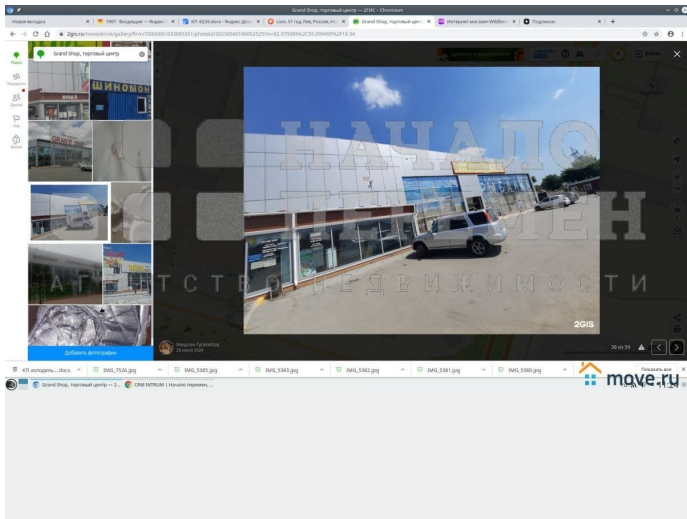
Grand Shop, торговый центр — 2ГИС — Chromium

Новая вкладка
1997: Входящие — Яндекс
КП 4А36.docx - Яндекс До
Lion, 51 год, Лев, Россия
Grand Shop, торговый цен
Интернет магазин Wildber
Подписки

2gis.ru

Поиск
Маршруты
Друзья
Мы
Меню

Grand Shop, торговый центр

ШИНОМОН

Добавить фотографии

2GIS

НАЧАЛО ПЕРЕМЕН
АГЕНТСТВО НЕДВИЖИМОСТИ

Мадсон Гусейнов
28 июня 2024

26 из 54

КП холодиль....docx
IMG_7526.jpg
IMG_5385.jpg
IMG_5383.jpg
IMG_5382.jpg
IMG_5381.jpg
IMG_5380.jpg
Показать все

move.ru

Grand Shop, торговый центр — 2...
CRM INTRUM | Начало перемен, ...